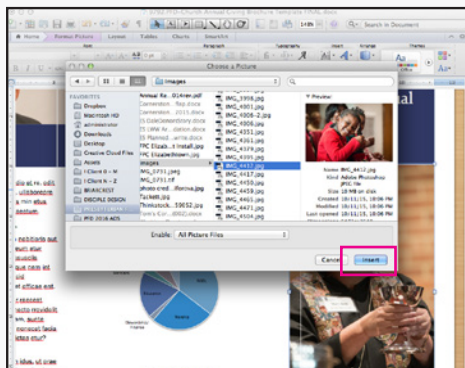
Search in Document

Home Format Picture Layout Tables Charts SmartArt

Choose a Picture

Images

FAVORITES
Dropbox
Macintosh HD
administrator
Downloads
Desktop
Creative Cloud Files
Assets
I Client 8 - M
I Client N - Z
BIBARCHIST
DISCIPLE DESIGN
FPD 2016 ACS

Annual Re...014rev.pdf
Cornerston...flap.docx
Cornerston...2015.docx
CS CollectionStory.docx
CS UMW Ar...dation.docx
CS Planned...write.docx
FPC Elizab...t install.jpg
FPC ElizabethInstl.jpg
IMG_5731.jpg
IMG_5731.tif
photo cred...ffectiva.jpg
Tackett.jpg
Thinkstock...59652.jpg
Tom's Cor...0002.docx

Images

IMG_3998.jpg
IMG_3999.jpg
IMG_4006-2.jpg
IMG_4006.jpg
IMG_4351.jpg
IMG_4361.jpg
IMG_4379.jpg
IMG_4395.jpg
IMG_4437.jpg
IMG_4437.jpg
IMG_4450.jpg
IMG_4459.jpg
IMG_4461.jpg
IMG_4471.jpg
IMG_4483.jpg

Preview

Name IMG_4437.jpg
Kind Adobe Photoshop JPEG file
Size 19 MB on disk
Created 10/11/15, 10:06 PM
Modified 10/11/15, 10:06 PM
Last opened 10/11/15, 10:06 PM

Enable: All Picture Files

Cancel Insert